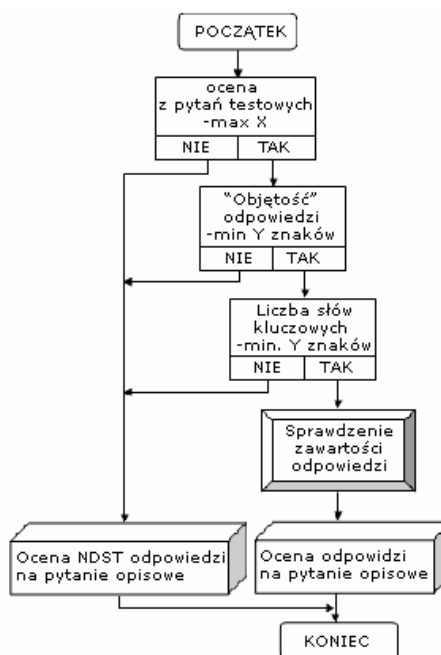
POCZĄTEK

ocena z pytań testowych -max X

NIE

TAK

"Objętość" odpowiedzi -min Y znaków

NIE

TAK

Liczba słów kluczowych -min. Y znaków

NIE

TAK

Sprawdzenie zawartości odpowiedzi

Ocena NDST odpowiedzi na pytanie opisowe

Ocena odpowidzi na pytanie opisowe

KONIEC